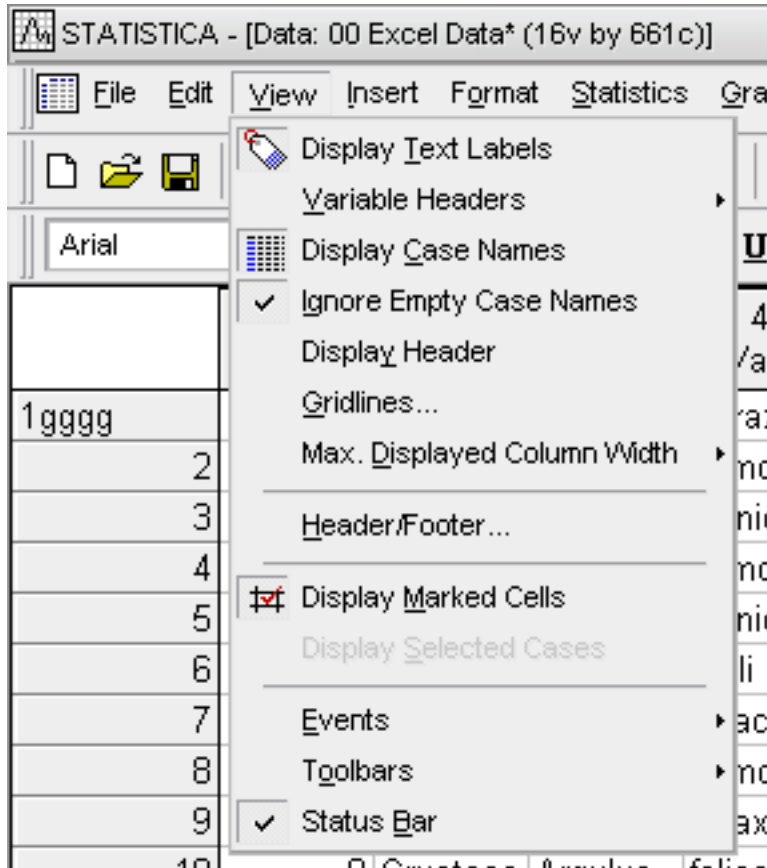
STATISTICA - [Data: 00 Excel Data* (16v by 661c)]

File Edit View Insert Format Statistics Gra

Arial

U

Display Text Labels
Variable Headers
Display Case Names
Ignore Empty Case Names
Display Header
Gridlines...
Max. Displayed Column Width
Header/Footer...
Display Marked Cells
Display Selected Cases
Events
Toolbars
Status Bar

1gggg
2
3
4
5
6
7
8
9
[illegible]

4
Va
ax
no
ni
no
ni
li
ac
no
ax